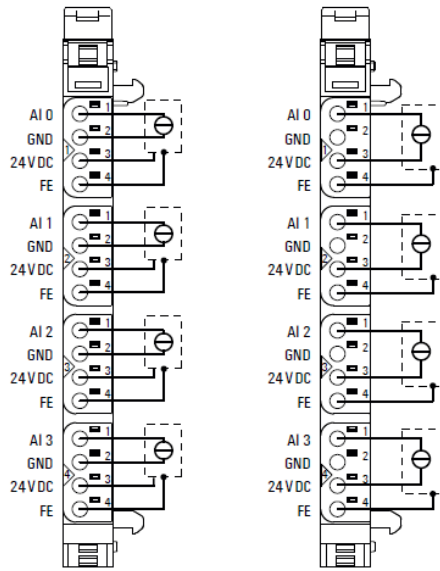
AI 0
GND
24 V DC
FE
1
2
3
4
1
AI 1
GND
24 V DC
FE
1
2
3
4
2
AI 2
GND
24 V DC
FE
1
2
3
4
3
AI 3
GND
24 V DC
FE
1
2
3
4
4

AI 0
GND
24 V DC
FE
1
2
3
4
1
AI 1
GND
24 V DC
FE
1
2
3
4
2
AI 2
GND
24 V DC
FE
1
2
3
4
3
AI 3
GND
24 V DC
FE
1
2
3
4
4